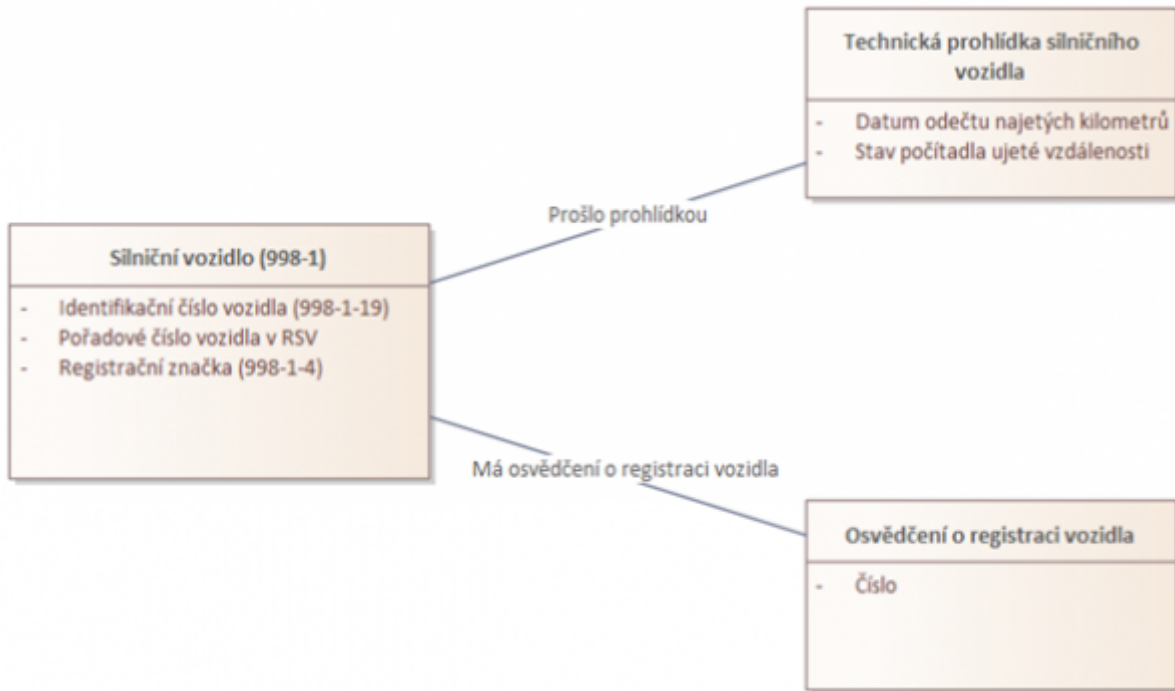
Technická prohlídka silničního vozidla

- Datum odečtu najetých kilometrů
- Stav počítadla ujeté vzdálenosti

Prošlo prohlídkou

Silniční vozidlo (998-1)

- Identifikační číslo vozidla (998-1-19)
- Pořadové číslo vozidla v RSV
- Registrační značka (998-1-4)

Má osvědčení o registraci vozidla

Osvědčení o registraci vozidla

- Číslo